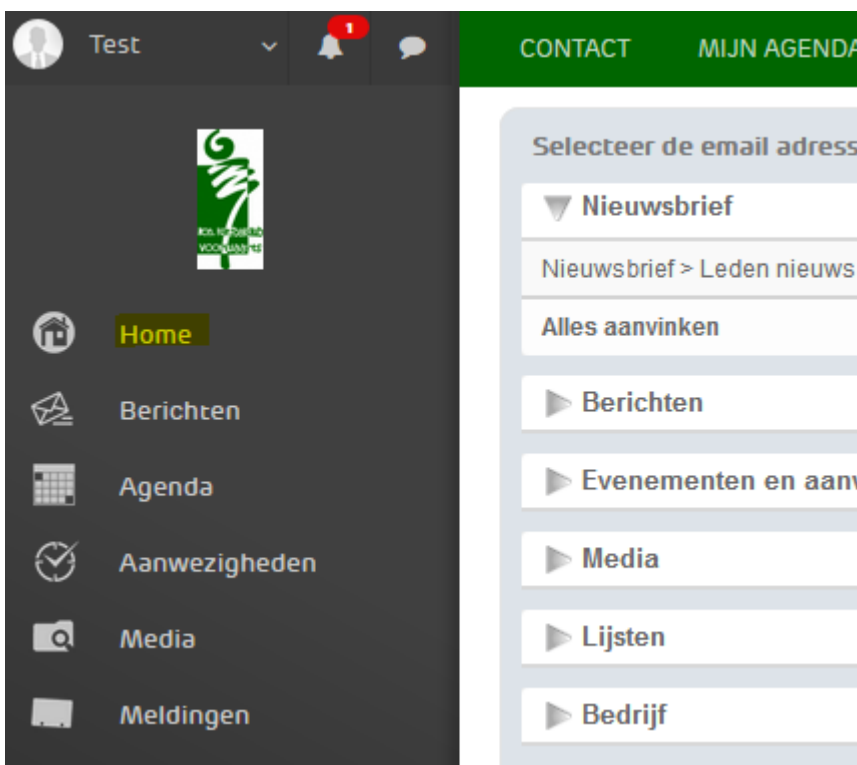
Test

1

CONTACT MIJN AGENDA

Selecteer de email adress

Nieuwsbrief

Nieuwsbrief > Leden nieuws

Alles aanvinken

Berichten

Evenementen en aanv

Media

Lijsten

Bedrijf

Home

Berichten

Agenda

Aanwezigheden

Media

Meldingen